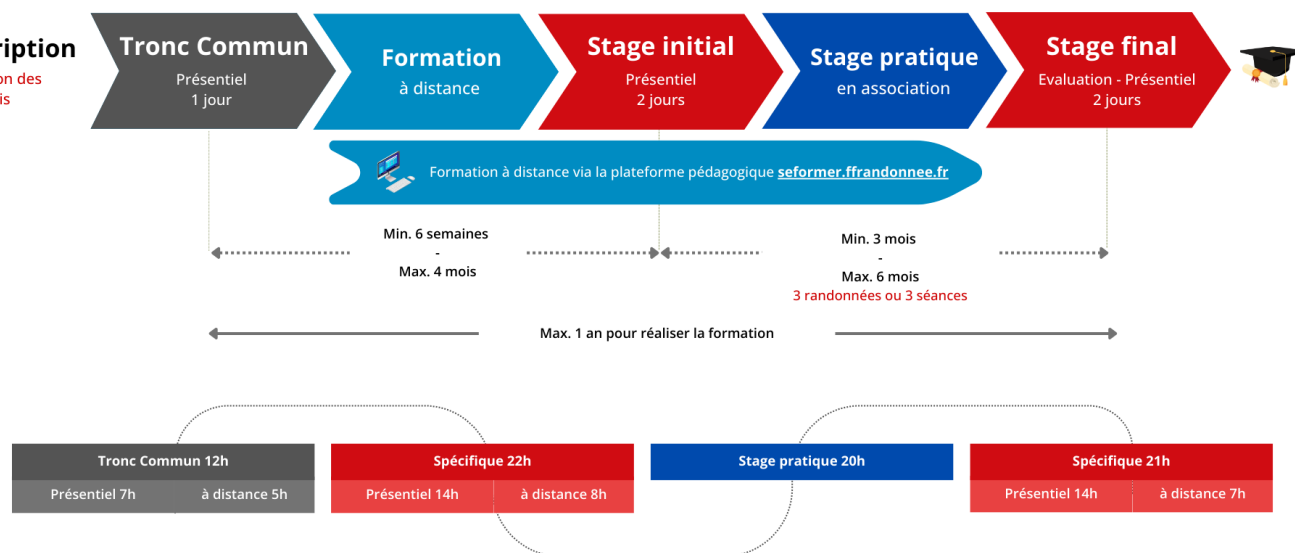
ription
on des
is

Tronc Commun
Présentiel
1 jour

Formation
à distance

Stage initial
Présentiel
2 jours

Stage pratique
en association

Stage final
Evaluation - Présentiel
2 jours

Formation à distance via la plateforme pédagogique seformer.ffrandonnee.fr

Min. 6 semaines
-
Max. 4 mois

Min. 3 mois
-
Max. 6 mois
3 randonnées ou 3 séances

Max. 1 an pour réaliser la formation

| Tronc Commun 12h | |
|---|---|
| Présentiel 7h | à distance 5h |

| Spécifique 22h | |
|---|---|
| Présentiel 14h | à distance 8h |

Stage pratique 20h

| Spécifique 21h | |
|---|---|
| Présentiel 14h | à distance 7h |